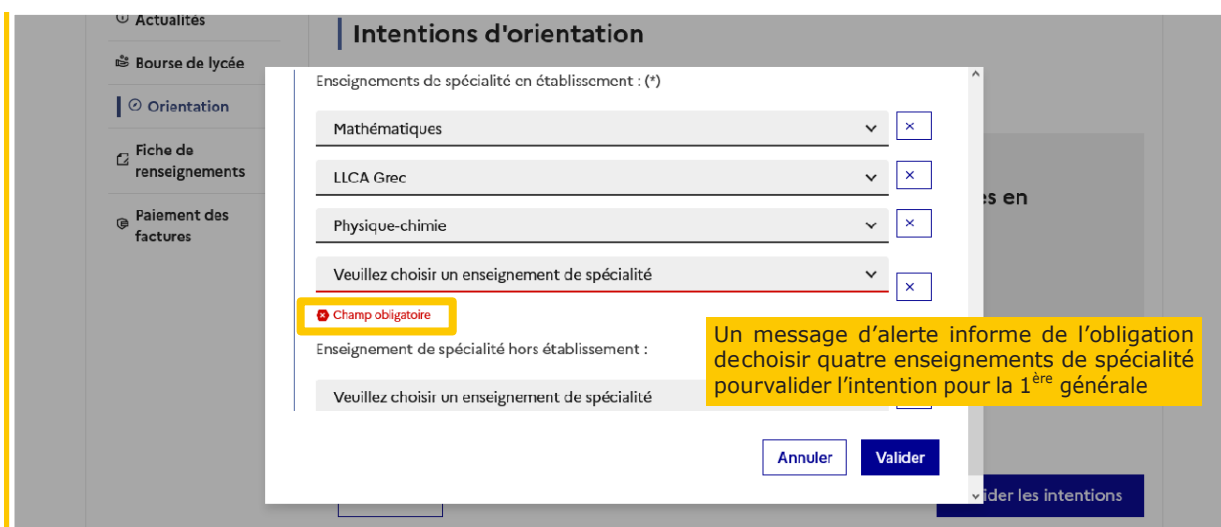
Actualités

Bourse de lycée

Orientation

Fiche de renseignements

Paiement des factures

Intentions d'orientation

Enseignements de spécialité en établissement : (*)

Mathématiques

×

LLCA Grec

×

Physique-chimie

×

Veuillez choisir un enseignement de spécialité

×

Champ obligatoire

Enseignement de spécialité hors établissement :

Veuillez choisir un enseignement de spécialité

Un message d'alerte informe de l'obligation dechoisir quatre enseignements de spécialité pourvalider l'intention pour la 1$^{ère}$ générale

es en

Annuler

Valider

ider les intentions